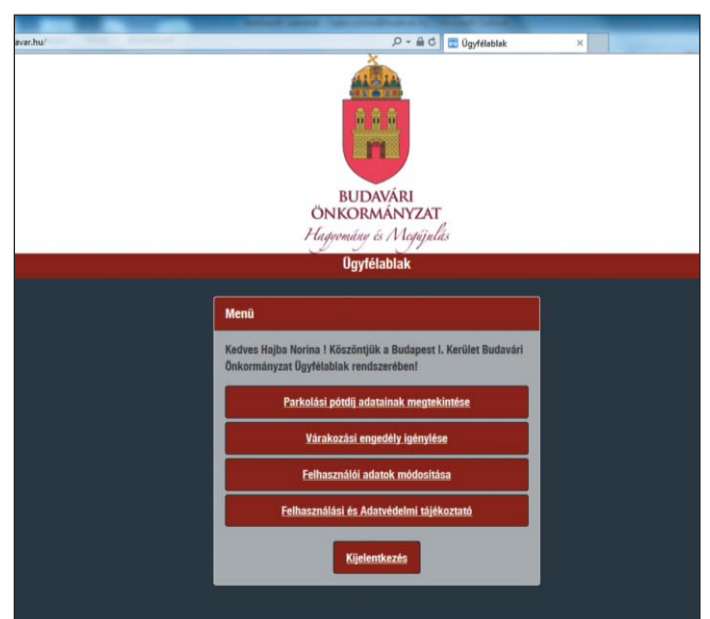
avar.hu/

Ügyfélablak

BUDAVÁRI
ÖNKORMÁNYZAT
Hagyomány és Megújulás

Ügyfélablak

Menü

Kedves Hajba Norina ! Köszöntjük a Budapest I. Kerület Budavári Önkormányzat Ügyfélablak rendszerében!

Parkolási pótdíj adatainak megtekintése

Várakozási engedély igénylése

Felhasználói adatok módosítása

Felhasználási és Adatvédelmi tájékoztató

Kijelentkezés